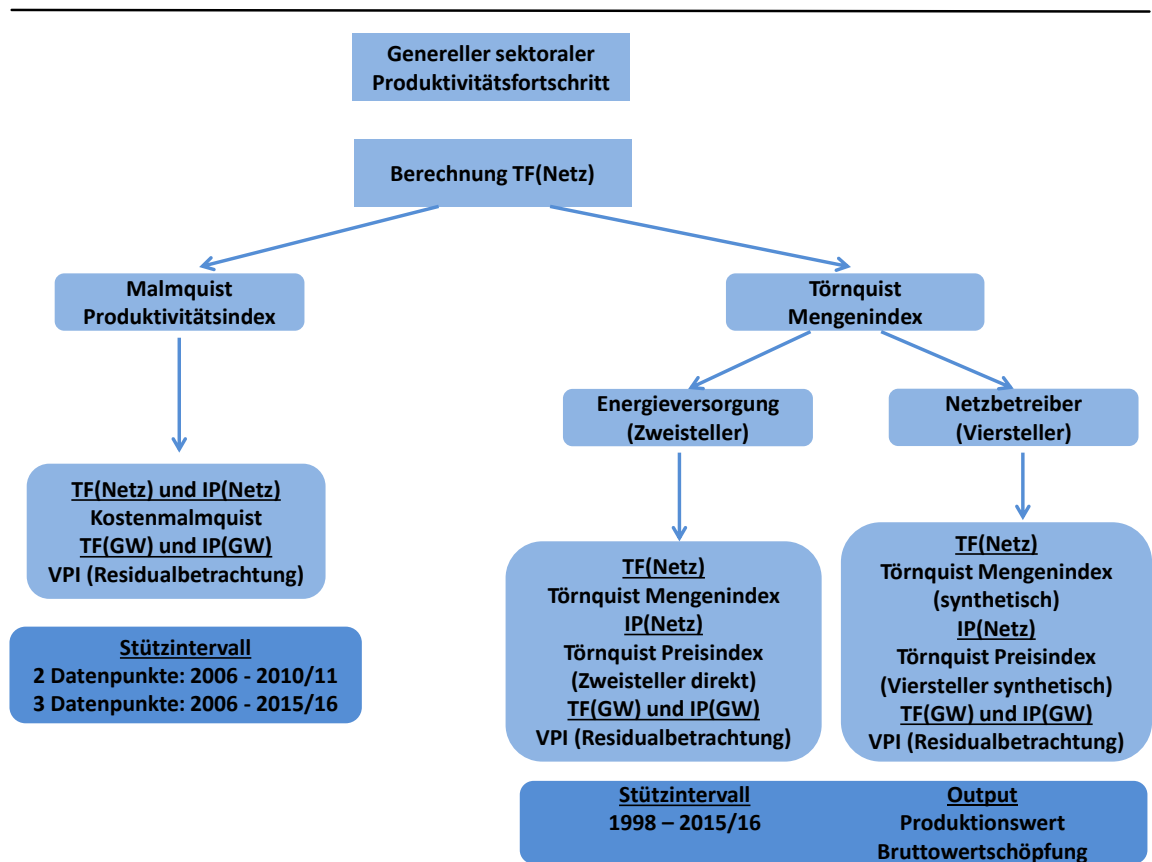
Genereller sektoraler Produktivitätsfortschritt

Berechnung TF(Netz)

Malmquist Produktivitätsindex

Törnquist Mengenindex

Energieversorgung (Zweisteller)

Netzbetreiber (Viersteller)

TF(Netz) und IP(Netz)
Kostenmalmquist
TF(GW) und IP(GW)
VPI (Residualbetrachtung)

Stützintervall
2 Datenpunkte: 2006 - 2010/11
3 Datenpunkte: 2006 - 2015/16

TF(Netz)
Törnquist Mengenindex
IP(Netz)
Törnquist Preisindex
(Zweisteller direkt)
TF(GW) und IP(GW)
VPI (Residualbetrachtung)

TF(Netz)
Törnquist Mengenindex
(synthetisch)
IP(Netz)
Törnquist Preisindex
(Viersteller synthetisch)
TF(GW) und IP(GW)
VPI (Residualbetrachtung)

Stützintervall
1998 – 2015/16

Output
Produktionswert
Bruttowertschöpfung